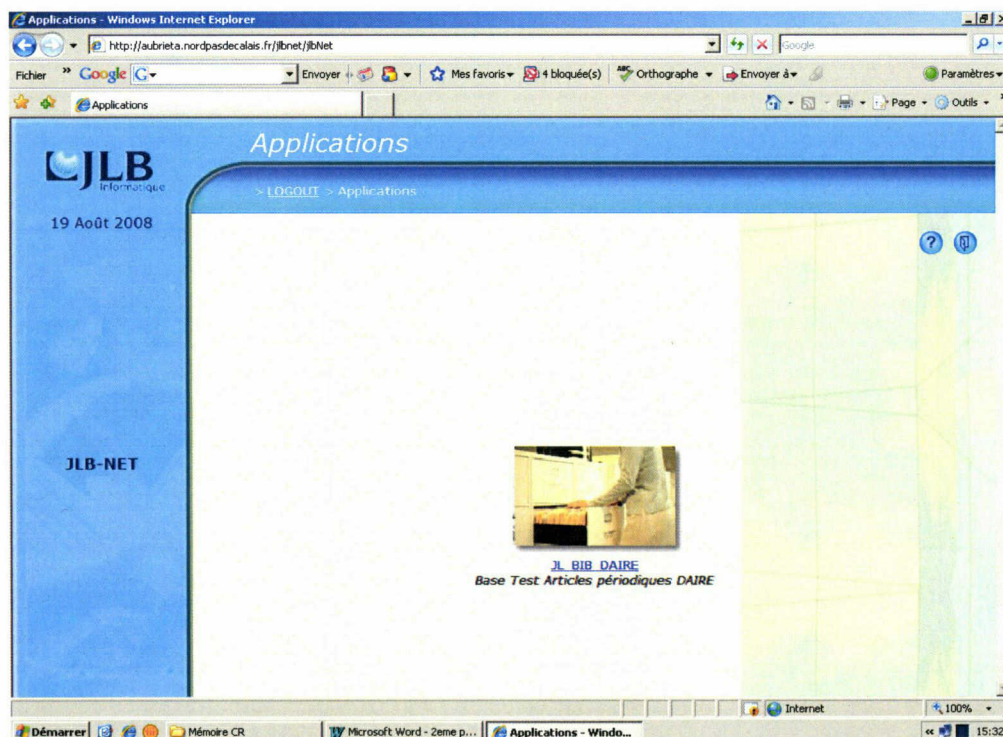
Applications - Windows Internet Explorer

http://aubrieta.nordpasdecalais.fr/jlbnet/jlbNet

Google

Fichier » Google G▾ Envoyer Mes favoris▾ 4 bloquée(s) Orthographe ▾ Envoyer à▾ Paramètres▾

Applications

Page ▾ Outils ▾

JLB Informatique

Applications

> LOGOUT > Applications

19 Août 2008

JLB-NET

JL BIB DAIRE
Base Test Articles périodiques DAIRE

Internet 100%

Démarrer Mémoire CR Microsoft Word - 2eme p... Applications - Windo... 15:32